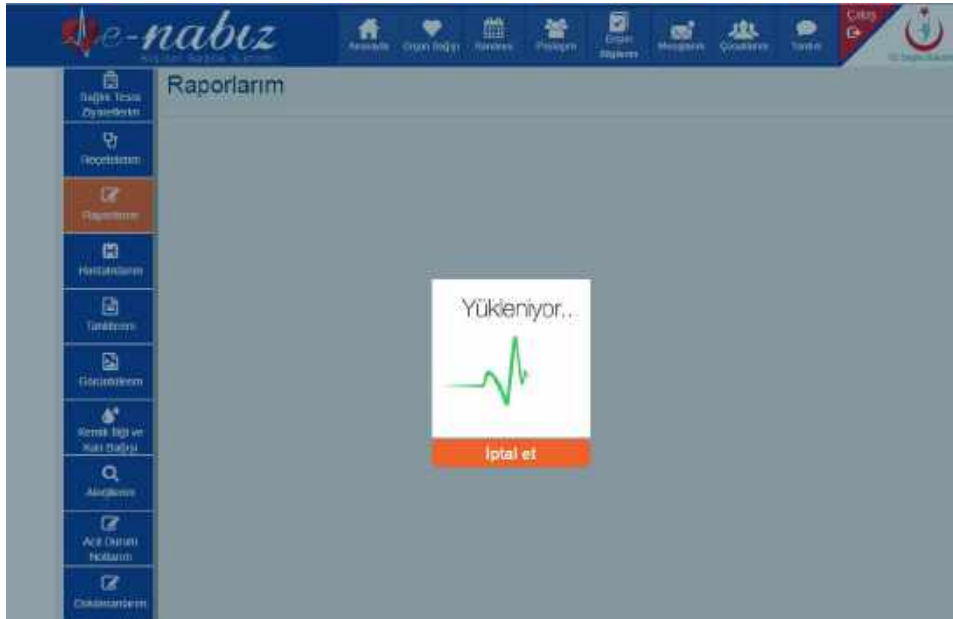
e-nabız
Kişisel Sağlık Sistemi

Anasayfa
Organ Bağışı
Randevu
Profilim
Engel Bilgilerim
Mesajlarım
Çocuklarım
Tanıtım
Çıkış
T.C. Sağlık Bakanlığı

Sağlık Tesisi Ziyaretlerim
Reçetelerim
Raporlarım
Hastalıklarım
Tahlillerim
Görüntülerim
Kronik Bilgi ve Kan Bağışı
Alerjilerim
Acil Durum Notlarım
Dokümanlarım

Raporlarım

Yükleniyor..
İptal et